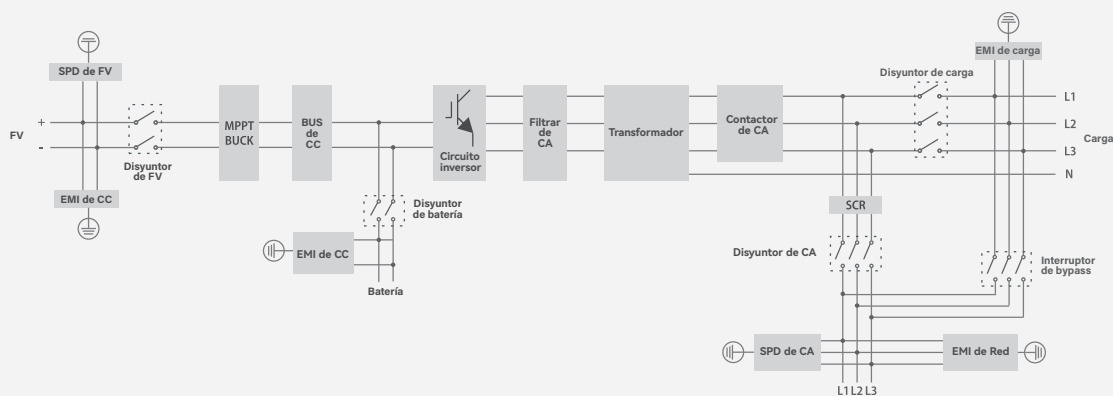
SPD de FV

FV
+
-

Disyuntor de FV

EMI de CC

MPPT BUCK

BUS de CC

Disyuntor de batería

EMI de CC

Batería

Circuito inversor

Filtrar de CA

Transformador

Contactor de CA

SCR

Disyuntor de CA

Disyuntor de carga

EMI de carga

L1
L2
L3
N

Carga

Interruptor de bypass

SPD de CA

EMI de Red

L1 L2 L3